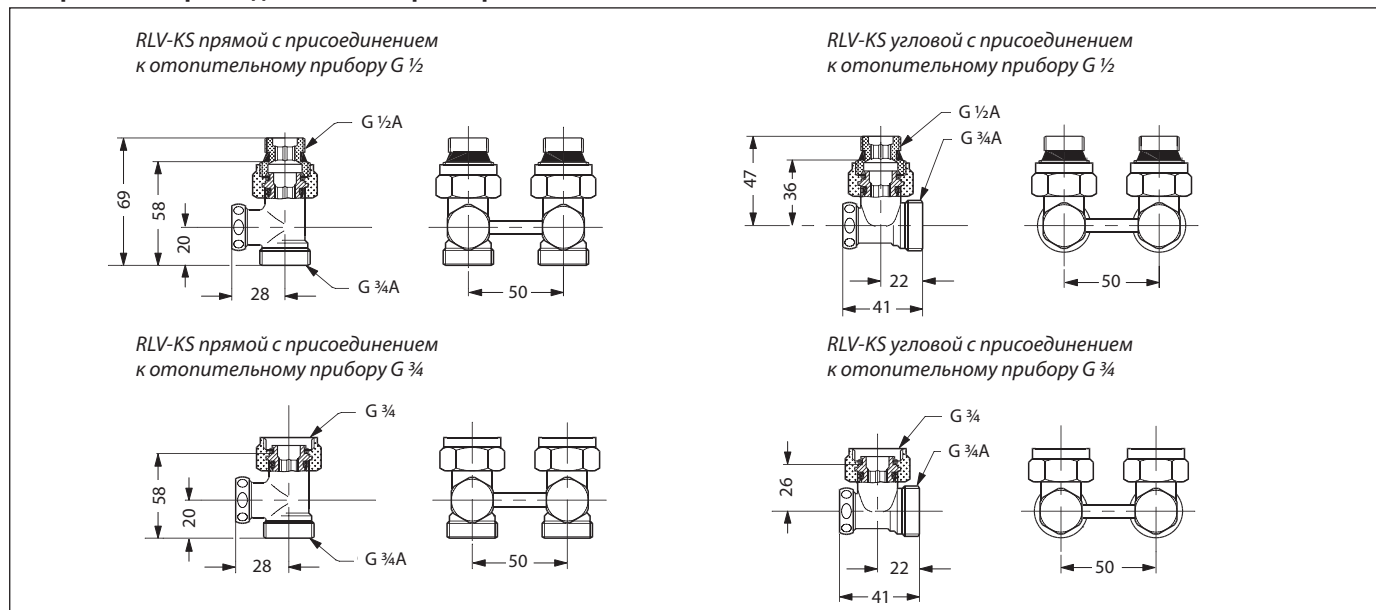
RLV-KS прямой с присоединением к отопительному прибору G ½

G ½A

69

58

20

28

G ¾A

50

RLV-KS угловой с присоединением к отопительному прибору G ½

G ½A

G ¾A

47

36

22

41

50

RLV-KS прямой с присоединением к отопительному прибору G ¾

G ¾

58

20

28

G ¾A

50

RLV-KS угловой с присоединением к отопительному прибору G ¾

G ¾

G ¾A

26

22

41

50